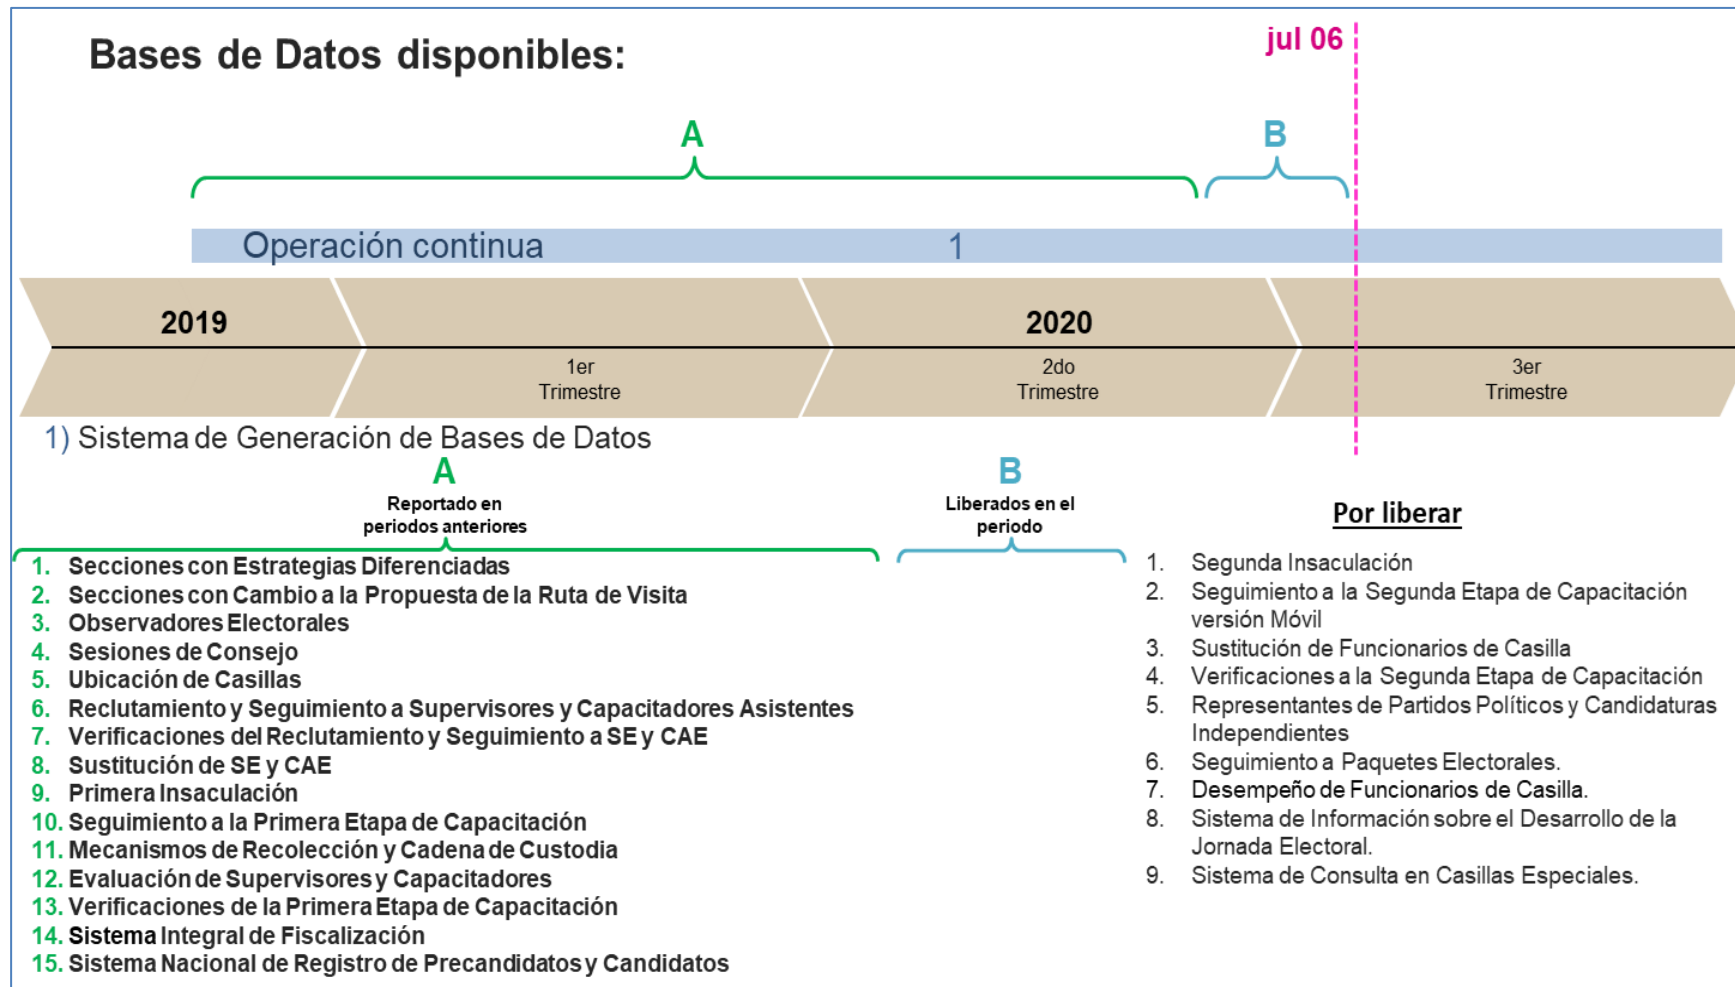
Bases de Datos disponibles:

jul 06

A

B

Operación continua 1

2019

2020

1er Trimestre

2do Trimestre

3er Trimestre

1) Sistema de Generación de Bases de Datos

A
Reportado en periodos anteriores

B
Liberados en el periodo

Por liberar

1. Secciones con Estrategias Diferenciadas
2. Secciones con Cambio a la Propuesta de la Ruta de Visita
3. Observadores Electorales
4. Sesiones de Consejo
5. Ubicación de Casillas
6. Reclutamiento y Seguimiento a Supervisores y Capacitadores Asistentes
7. Verificaciones del Reclutamiento y Seguimiento a SE y CAE
8. Sustitución de SE y CAE
9. Primera Insaculación
10. Seguimiento a la Primera Etapa de Capacitación
11. Mecanismos de Recolección y Cadena de Custodia
12. Evaluación de Supervisores y Capacitadores
13. Verificaciones de la Primera Etapa de Capacitación
14. Sistema Integral de Fiscalización
15. Sistema Nacional de Registro de Precandidatos y Candidatos

1. Segunda Insaculación
2. Seguimiento a la Segunda Etapa de Capacitación versión Móvil
3. Sustitución de Funcionarios de Casilla
4. Verificaciones a la Segunda Etapa de Capacitación
5. Representantes de Partidos Políticos y Candidaturas Independientes
6. Seguimiento a Paquetes Electorales.
7. Desempeño de Funcionarios de Casilla.
8. Sistema de Información sobre el Desarrollo de la Jornada Electoral.
9. Sistema de Consulta en Casillas Especiales.